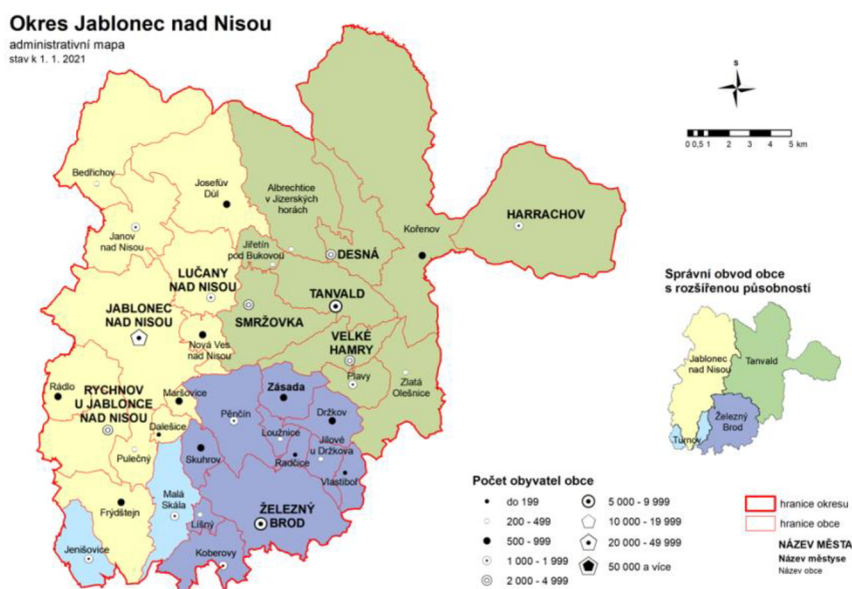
Okres Jablonec nad Nisou
administrativní mapa
stav k 1. 1. 2021

S

0 0,5 1 2 3 4 5 km

Bedřichov
Josefův Důl
Albrechtice v Jizerských horách
Kořenov
HARRACHOV
Janov nad Nisou
Jiřetín pod Bukovou
DESNÁ
LUČANY NAD NISOU
TANVALD
JABLONEC NAD NISOU
SMRŽOVKA
Nová Ves nad Nisou
VELKÉ HAMRY
Rádlo
Plavy
RYCHNOV U JABLONCE NAD NISOU
Maršovice
Zásada
Zlatá Olešnice
Pěnčín
Držkov
Dalešice
Loužnice
Jílové u Držkova
Pulečný
Skuhrov
Radčice
Vlastiboř
Frýdštejn
Malá Skála
ŽELEZNÝ BROD
Líšný
Jenišovice
Koberovy

Správní obvod obce s rozšířenou působností
Jablonec nad Nisou
Tanvald
Železný Brod
Turnov

Počet obyvatel obce
do 199
200 - 499
500 - 999
1 000 - 1 999
2 000 - 4 999
5 000 - 9 999
10 000 - 19 999
20 000 - 49 999
50 000 a více

hranice okresu
hranice obce
NÁZEV MĚSTA
Název městyse
Název obce